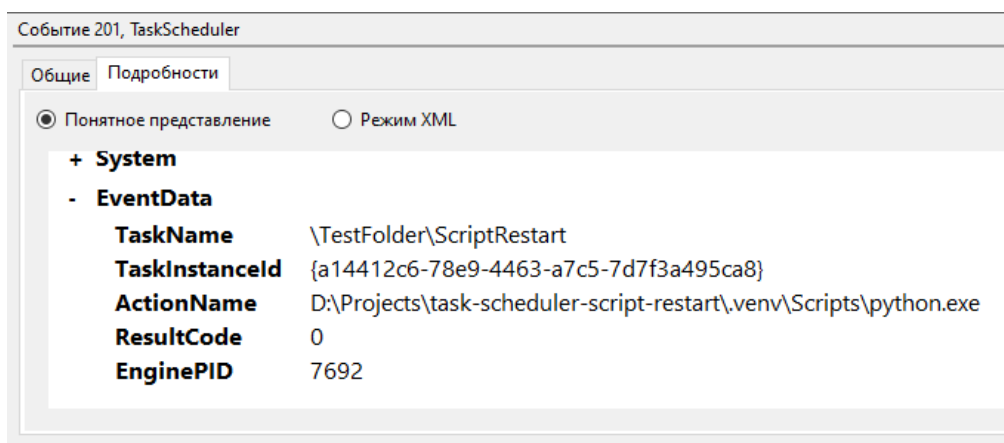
Событие 201, TaskScheduler

Общие Подробности

Понятное представление Режим XML

+ System

- EventData

| | |
|---|---|
| TaskName | \TestFolder\ScriptRestart |
| TaskInstanceId | {a14412c6-78e9-4463-a7c5-7d7f3a495ca8} |
| ActionName | D:\Projects\task-scheduler-script-restart\.venv\Scripts\python.exe |
| ResultCode | 0 |
| EnginePID | 7692 |